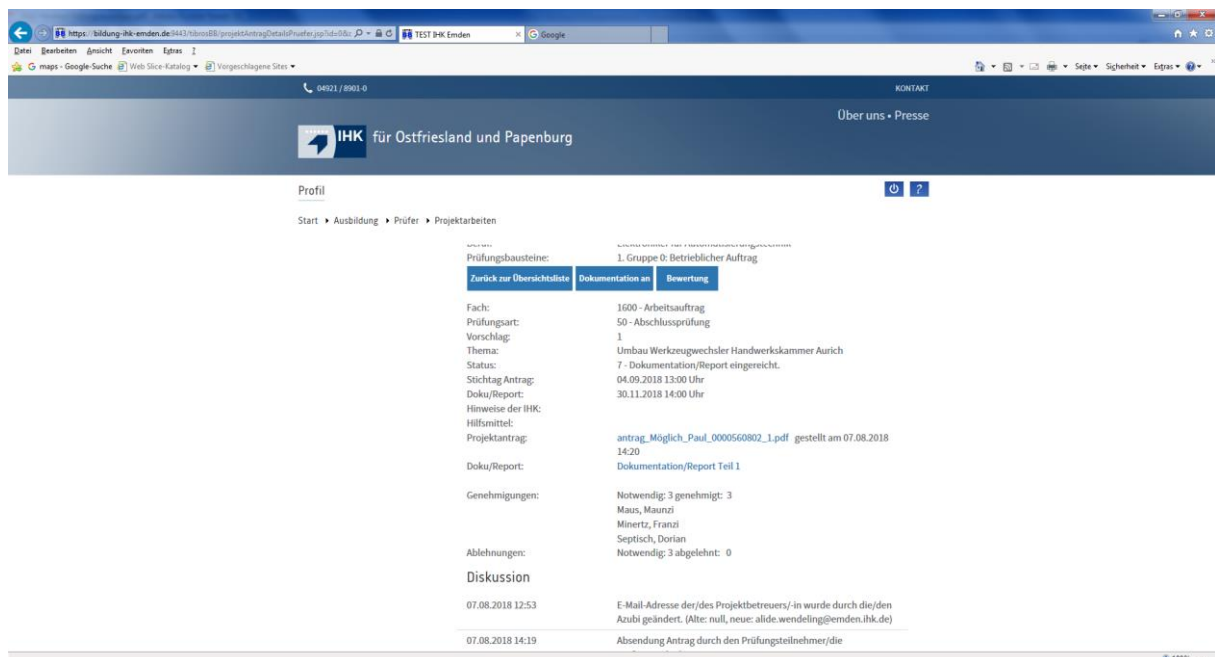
https://bildung-ihk-emden.de:9443/tibrosBB/projektAntragDetailsPruefer.jsp?id=0&c
TEST IHK Emden
Google

Datei Bearbeiten Ansicht Favoriten Extras ?

G maps - Google-Suche Web Slice-Katalog Vorgeschlagene Sites

Seite Sicherheit Extras

04921 / 8901-0

KONTAKT

Über uns • Presse

IHK für Ostfriesland und Papenburg

Profil

Start ▸ Ausbildung ▸ Prüfer ▸ Projektarbeiten

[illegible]

Prüfungsbausteine: 1. Gruppe 0: Betrieblicher Auftrag

Zurück zur Übersichtsliste Dokumentation an Bewertung

Fach: 1600 - Arbeitsauftrag
Prüfungsart: 50 - Abschlussprüfung
Vorschlag: 1
Thema: Umbau Werkzeugwechsler Handwerkskammer Aurich
Status: 7 - Dokumentation/Report eingereicht.
Stichtag Antrag: 04.09.2018 13:00 Uhr
Doku/Report: 30.11.2018 14:00 Uhr
Hinweise der IHK:
Hilfsmittel:
Projektantrag: antrag_Möglich_Paul_0000560802_1.pdf gestellt am 07.08.2018 14:20
Doku/Report: Dokumentation/Report Teil 1

Genehmigungen: Notwendig: 3 genehmigt: 3
Maus, Maunzi
Minertz, Franzi
Septisch, Dorian
Ablehnungen: Notwendig: 3 abgelehnt: 0

Diskussion

07.08.2018 12:53 E-Mail-Adresse der/des Projektbetreuers/-in wurde durch die/den Azubi geändert. (Alte: null, neue: alide.wendeling@emden.ihk.de)

07.08.2018 14:19 Absendung Antrag durch den Prüfungsteilnehmer/die